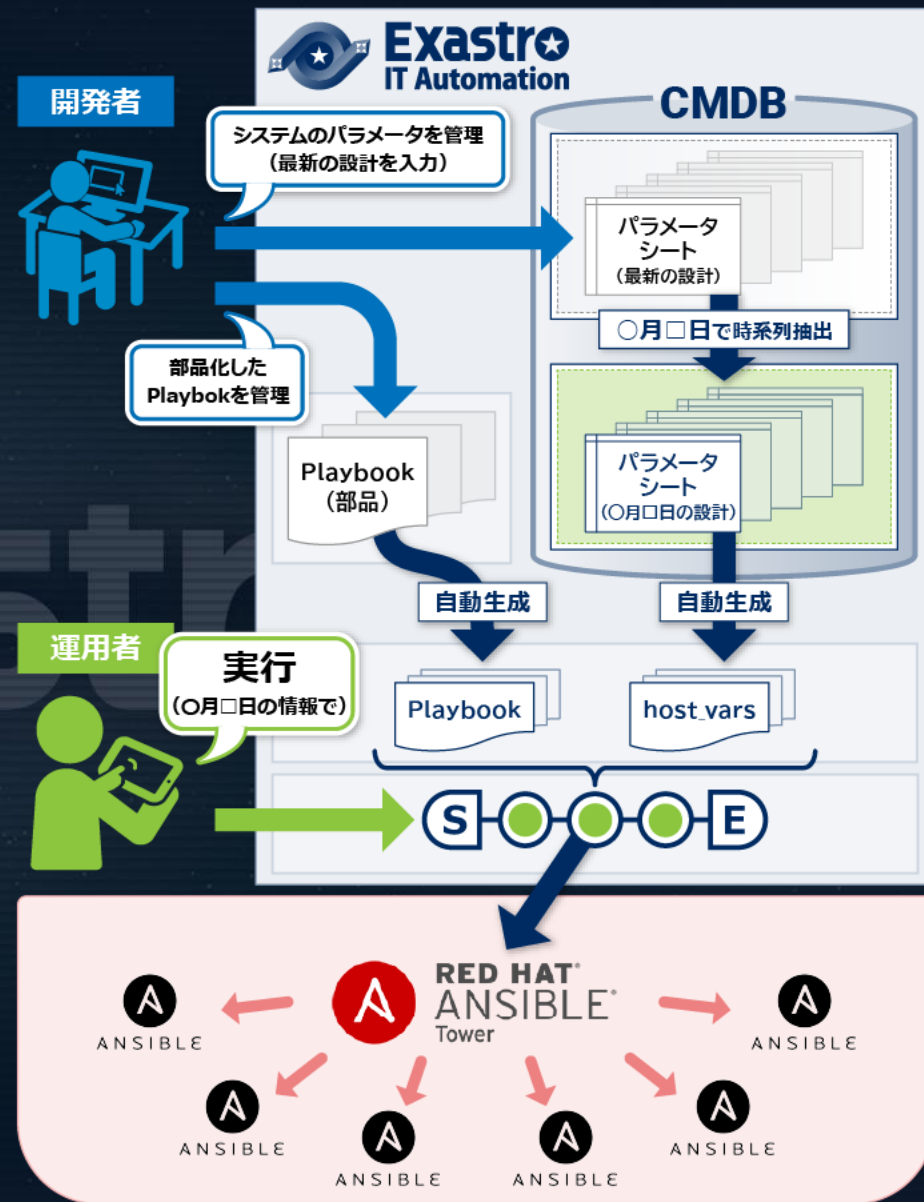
Exastro IT Automation

開発者

システムのパラメータを管理
（最新の設計を入力）

CMDB

パラメータシート
（最新の設計）

○月□日で時系列抽出

部品化したPlaybokを管理

パラメータシート
（○月□日の設計）

Playbook
（部品）

自動生成

自動生成

運用者

実行
（○月□日の情報で）

Playbook

host_vars

S

E

RED HAT® ANSIBLE® Tower

ANSIBLE

ANSIBLE

ANSIBLE

ANSIBLE

ANSIBLE

ANSIBLE